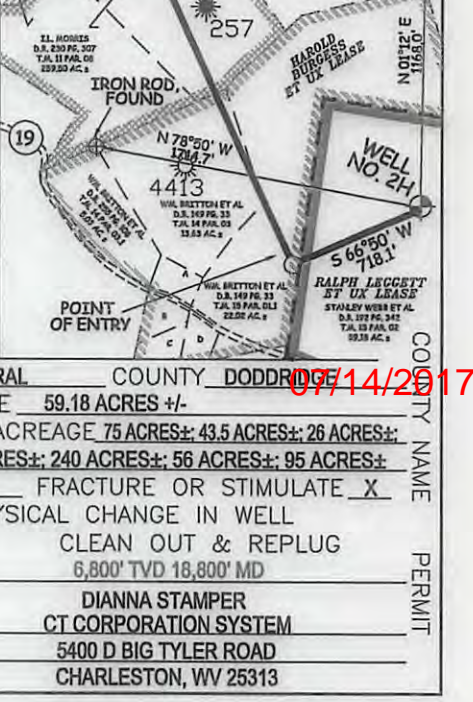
Z.L. MORRIS
D.B. 230 PG. 307
T.M. 11 PAR. 08
259.50 AC.±

257

HAROLD BURGESS ET UX LEASE

N 01°12' E 1168.0'

IRON ROD, FOUND

19

N 78°50' W 1214.7'

WELL NO. 2H

4413

W.M. BRETTON ET AL
D.B. 149 PG. 33
T.M. 14 PAR. 03
13.53 AC.±

W.M. BRETTON ET AL
D.B. 149 PG. 33
T.M. 14 PAR. 03
9.01 AC.±

S 66°50' W 718.1'

A

W.M. BRETTON ET AL
D.B. 149 PG. 33
T.M. 13 PAR. 03.1
22.02 AC.±

RALPH LEGGETT ET UX LEASE
STANLEY WEBB ET AL
D.B. 192 PG. 342
T.M. 13 PAR. 02
59.18 AC.±

POINT OF ENTRY

B

C

D

RAL COUNTY DODDRIDGE 07/14/2017

E 59.18 ACRES +/-

ACREAGE 75 ACRES±; 43.5 ACRES±; 26 ACRES±;

RES±; 240 ACRES±; 56 ACRES±; 95 ACRES±

FRACTURE OR STIMULATE X

YSICAL CHANGE IN WELL

CLEAN OUT & REPLUG

6,800' TVD 18,800' MD

DIANNA STAMPER
CT CORPORATION SYSTEM
5400 D BIG TYLER ROAD
CHARLESTON, WV 25313

COUNTY NAME

PERMIT